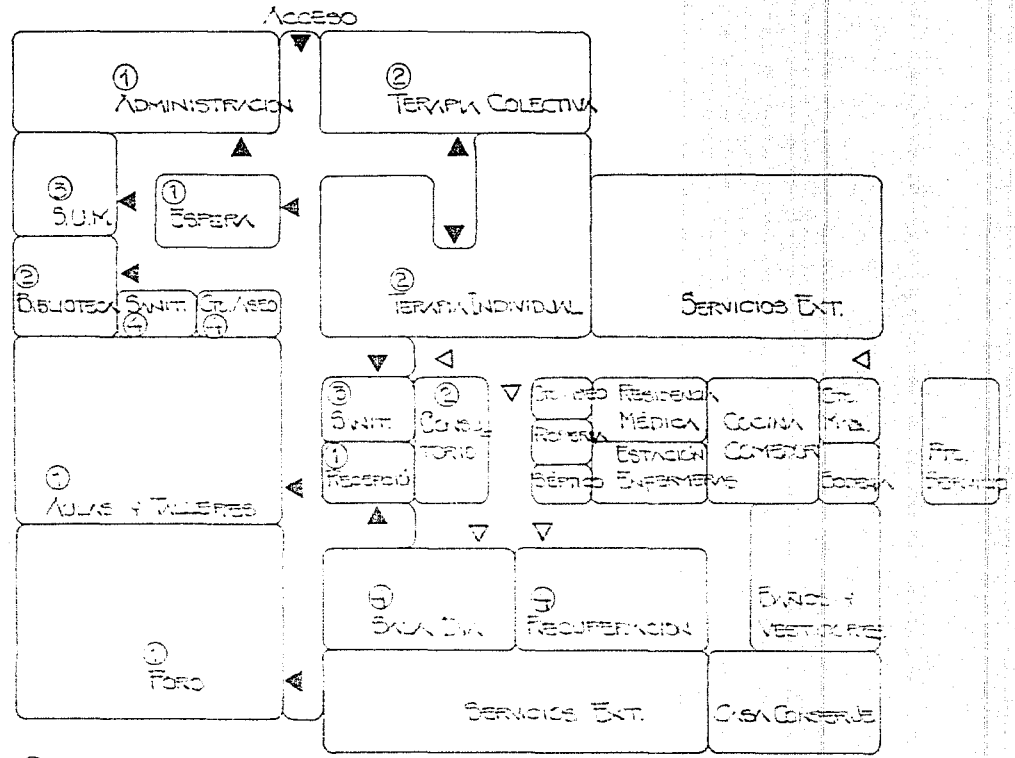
Acceso

①
Administracion

②
Terapia Colectiva

③
S.U.M.

①
Esperа

②
Biblioteca

Sanit.
④

Ct. Aseo
④

②
Terapia Individual

Servicios Ext.

③
Sanit.

②
Consultorio

①
Recepció

Ct. Aseo

Ropería

Séptico

Residencia Médica

Estación Enfermeras

Cocina Comedor

Ct. Maq.

Bodega

Pto. Servicio

①
Aulas y Talleres

④
Sala Dia.

④
Recuperacion

Baños y Vestidores

①
Foro

Servicios Ext.

Casa Conserje